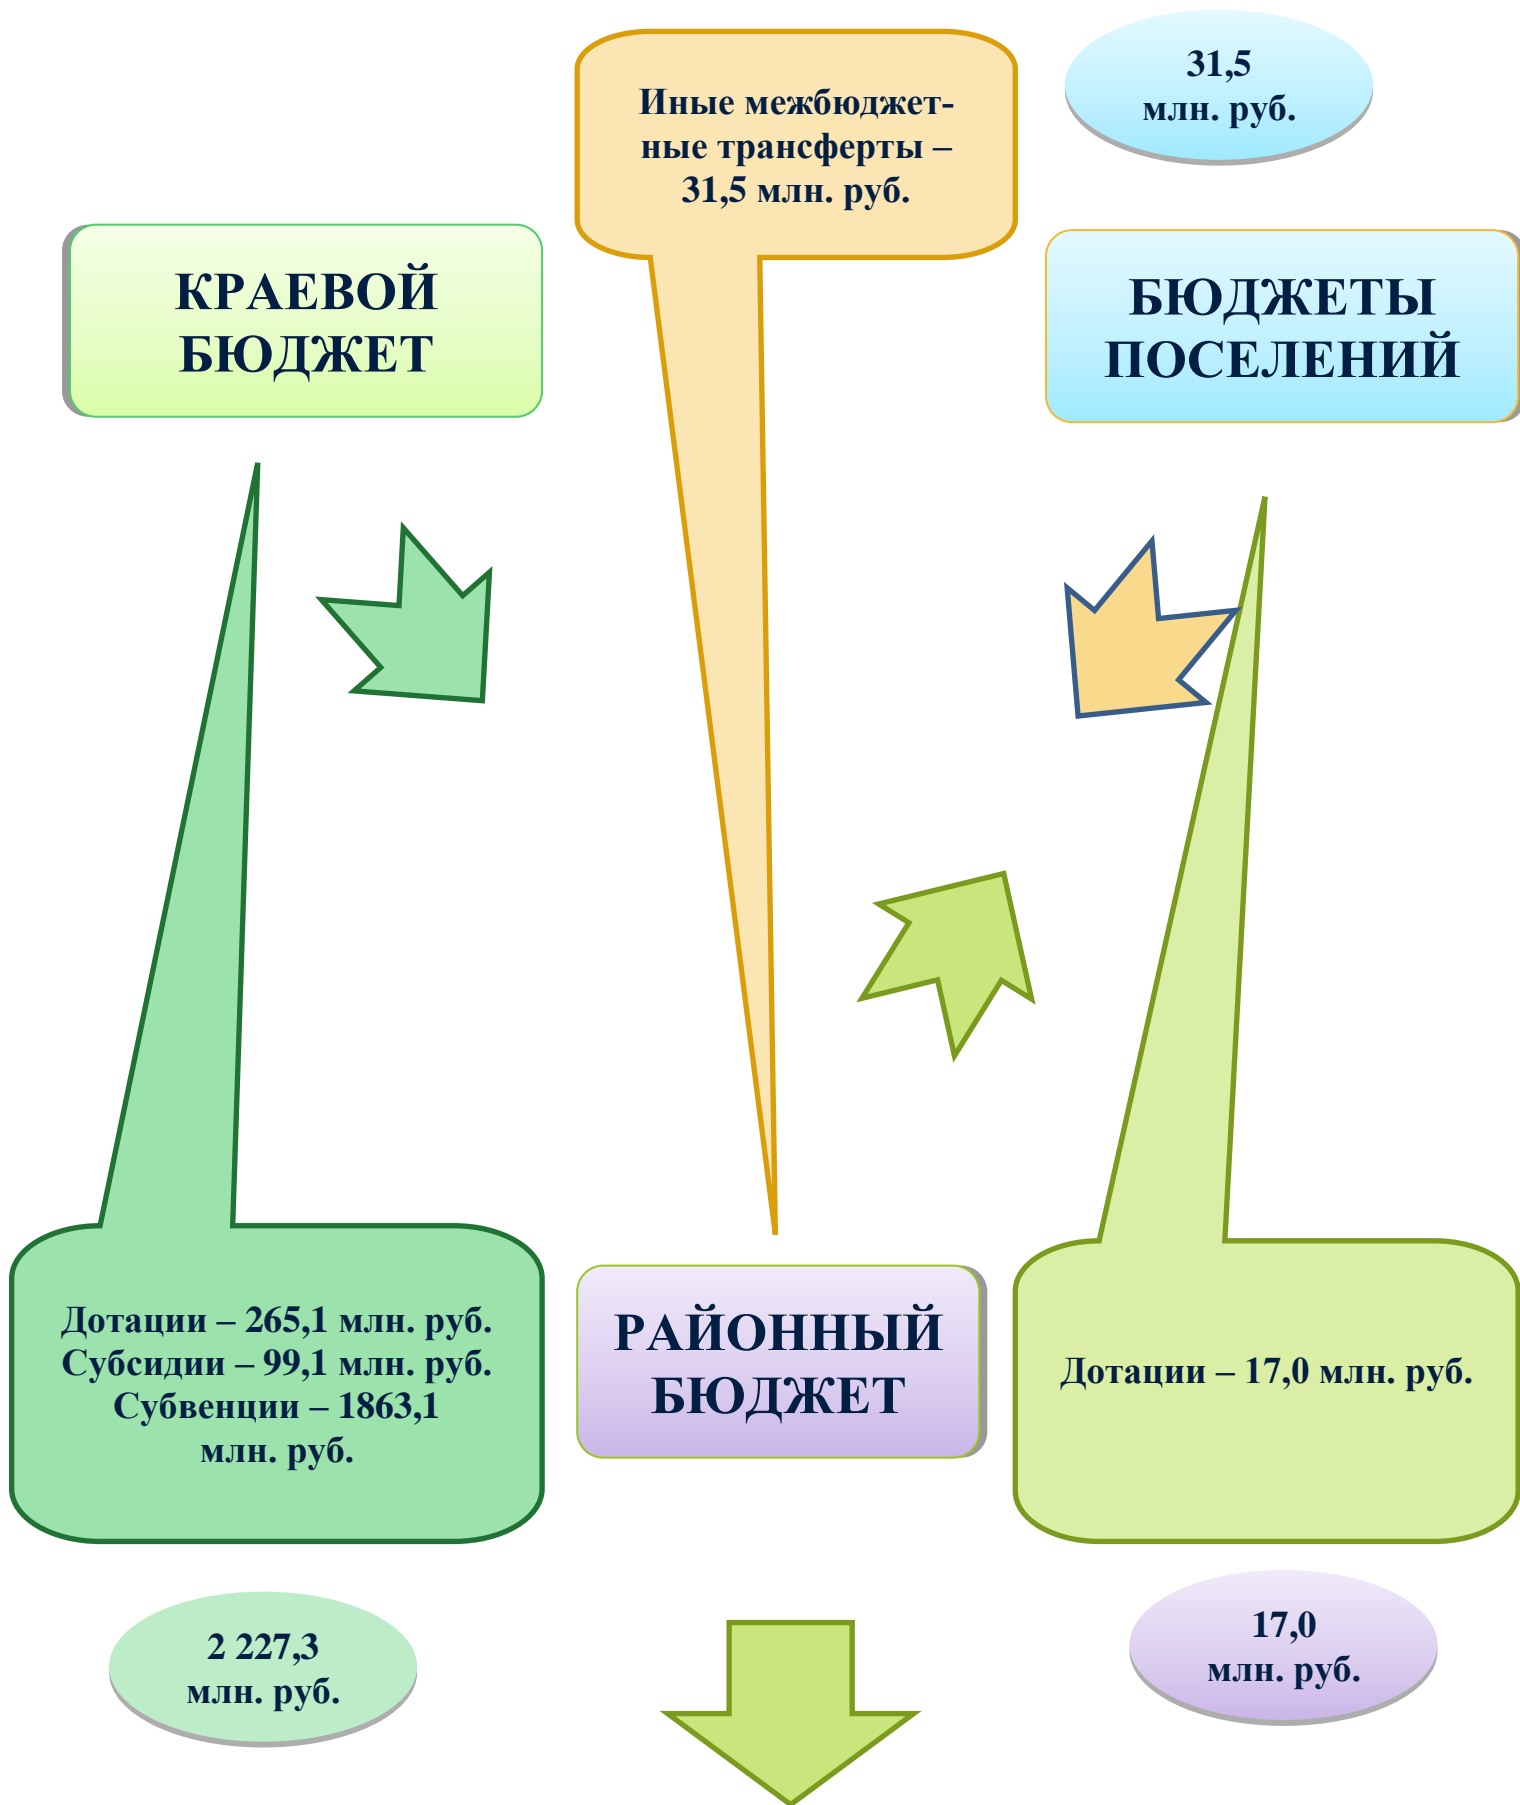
Иные межбюджетные трансферты – 31,5 млн. руб.

31,5 млн. руб.

КРАЕВОЙ БЮДЖЕТ

БЮДЖЕТЫ ПОСЕЛЕНИЙ

Дотации – 265,1 млн. руб.
Субсидии – 99,1 млн. руб.
Субвенции – 1863,1 млн. руб.

РАЙОННЫЙ БЮДЖЕТ

Дотации – 17,0 млн. руб.

2 227,3 млн. руб.

17,0 млн. руб.